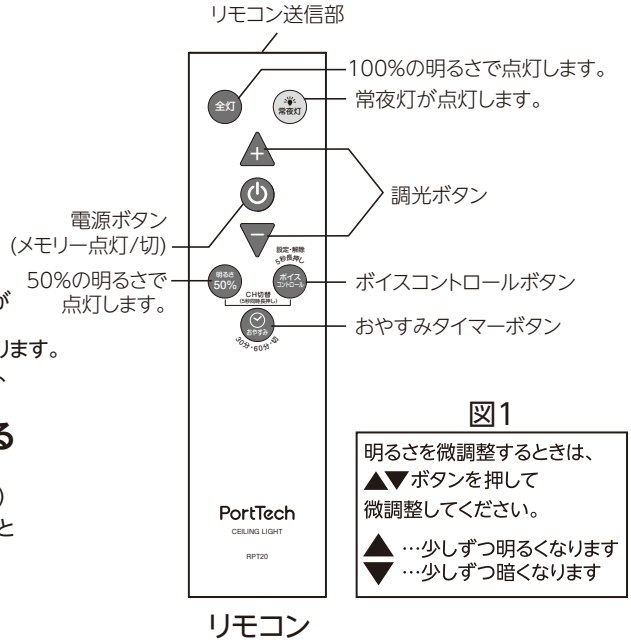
リモコン送信部

100%の明るさで点灯します。

全灯

常夜灯

常夜灯が点灯します。

+

調光ボタン

電源ボタン
(メモリー点灯/切)

−

設定・解除
5秒長押し

50%の明るさで
点灯します。

明るさ
50%

ボイス
コントロール

ボイスコントロールボタン

CH切替
(5秒同時長押し)

が

ります。

おやすみ
30分・60分・切

おやすみタイマーボタン

る

)
と

図1

明るさを微調整するときは、
▲▼ボタンを押して
微調整してください。

▲ …少しずつ明るくなります
▼ …少しずつ暗くなります

PortTech
CEILING LIGHT
RPT20

リモコン